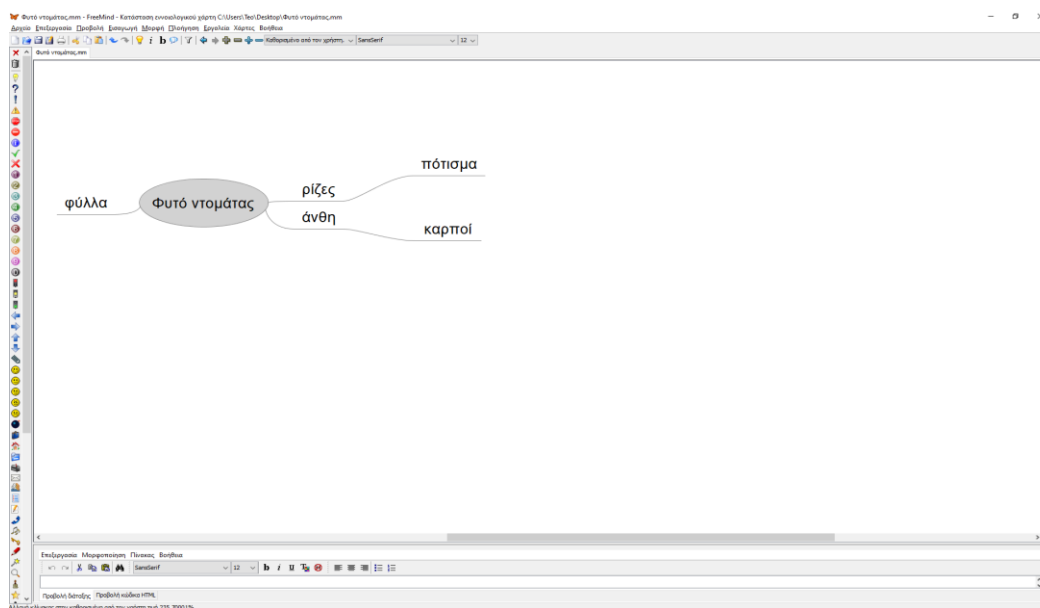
Φυτό ντομάτας.mm - FreeMind - Κατάσταση εννοιολογικού χάρτη C:\Users\Teo\Desktop\Φυτό ντομάτας.mm

Αρχείο Επεξεργασία Προβολή Εισαγωγή Μορφή Πλοήγηση Εργαλεία Χάρτης Βοήθεια

Καθορισμένο από τον χρήστη SansSerif 12

Φυτό ντομάτας.mm

φύλλα

Φυτό ντομάτας

ρίζες

άνθη

πότισμα

καρποί

Επεξεργασία Μορφοποίηση Πίνακας Βοήθεια

SansSerif 12

Προβολή διάταξης Προβολή κώδικα HTML

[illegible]